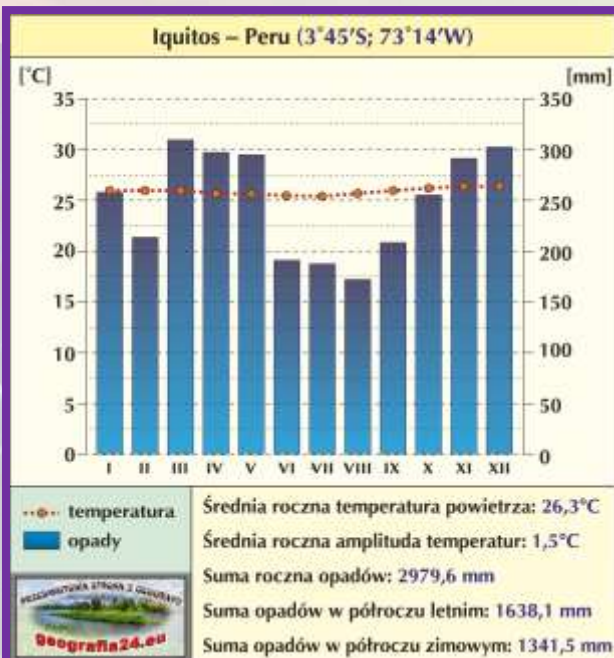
Iquitos – Peru (3°45'S; 73°14'W)

[°C]

[mm]

35
30
25
20
15
10
5
0

350
300
250
200
150
100
50
0

I II III IV V VI VII VIII IX X XI XII

temperatura
opady

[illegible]
Geografia24.eu

Średnia roczna temperatura powietrza: 26,3°C
Średnia roczna amplituda temperatur: 1,5°C
Suma roczna opadów: 2979,6 mm
Suma opadów w półroczu letnim: 1638,1 mm
Suma opadów w półroczu zimowym: 1341,5 mm